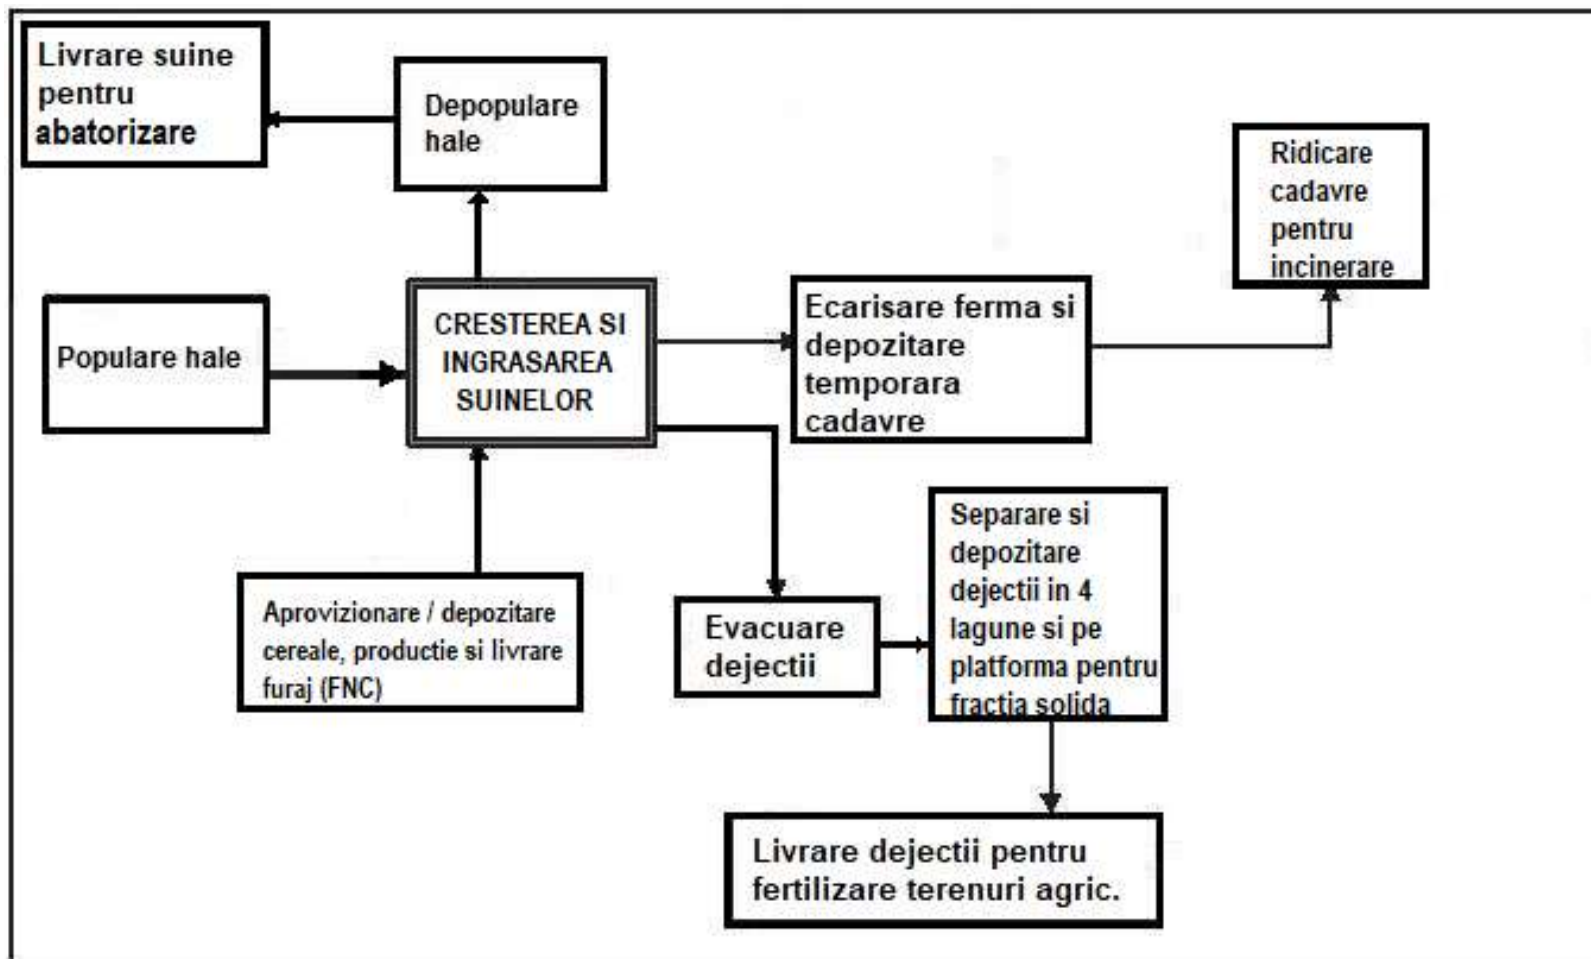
Livrare suine pentru abatorizare

Depopulare hale

Ridicare cadavre pentru incinerare

Populare hale

CRESTEREA SI INGRASAREA SUINELOR

Ecarisare ferma si depozitare temporara cadavre

Separare si depozitare dejectii in 4 lagune si pe platforma pentru fractia solida

Aprovizionare / depozitare cereale, productie si livrare furaj (FNC)

Evacuare dejectii

Livrare dejectii pentru fertilizare terenuri agric.